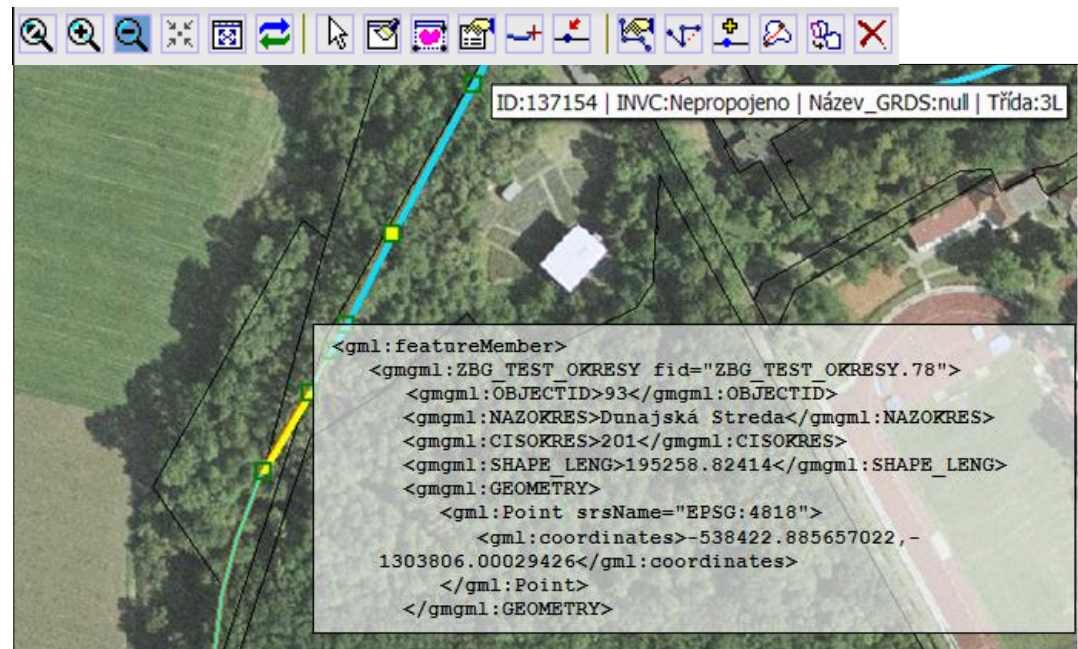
ID:137154 | INVC:Nepropojeno | Název_GRDS:null | Třída:3L

<gml:featureMember>
<gmgml:ZBG_TEST_OKRESY fid="ZBG_TEST_OKRESY.78">
<gmgml:OBJECTID>93</gmgml:OBJECTID>
<gmgml:NAZOKRES>Dunajská Streda</gmgml:NAZOKRES>
<gmgml:CISOKRES>201</gmgml:CISOKRES>
<gmgml:SHAPE_LENG>195258.82414</gmgml:SHAPE_LENG>
<gmgml:GEOMETRY>
<gml:Point srsName="EPSG:4818">
<gml:coordinates>-538422.885657022,-1303806.00029426</gml:coordinates>
</gml:Point>
</gmgml:GEOMETRY>